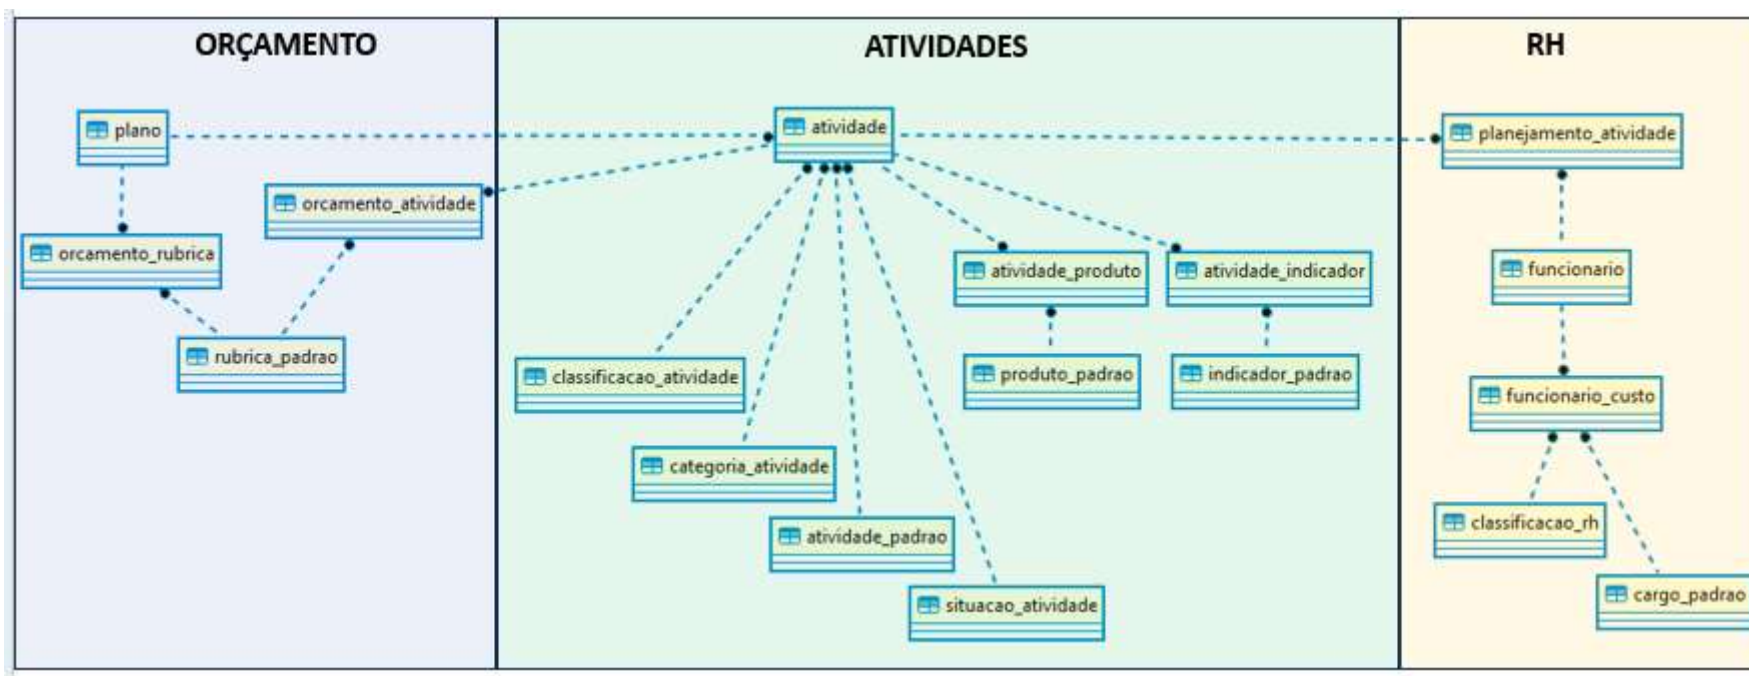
ORÇAMENTO

plano

orcamento_atividade

orcamento_rubrica

rubrica_padrao

ATIVIDADES

atividade

atividade_produto

atividade_indicador

produto_padrao

indicador_padrao

classificacao_atividade

categoria_atividade

atividade_padrao

situacao_atividade

RH

planejamento_atividade

funcionario

funcionario_custo

classificacao_rh

cargo_padrao